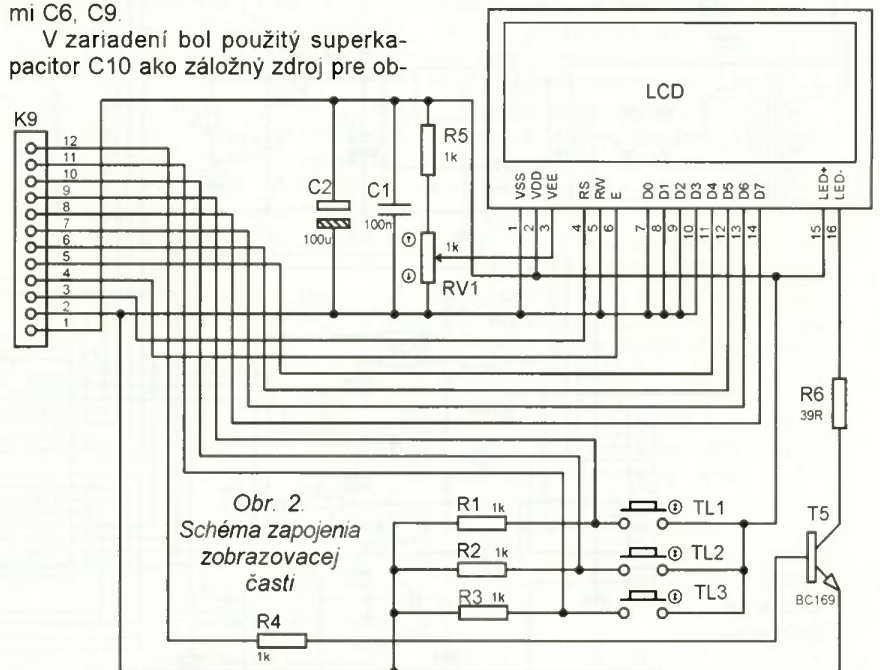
mi C6, C9.

V zariadení bol použitý superkapacitor C10 ako záložný zdroj pre ob-

LCD

K9
12
11
10
9
8
7
6
5
4
3
2
1

C2
100u

C1
100n

R5
1k

1k
RV1

VSS VDD VEE RS RW E D0 D1 D2 D3 D4 D5 D6 D7 LED+ LED-
1 2 3 4 5 6 7 8 9 10 11 12 13 14 15 16

R6
39R

Obr. 2.
Schéma zapojenia zobrazovacej časti

R1 1k
R2 1k
R3 1k
R4 1k

TL1
TL2
TL3

T5
BC169